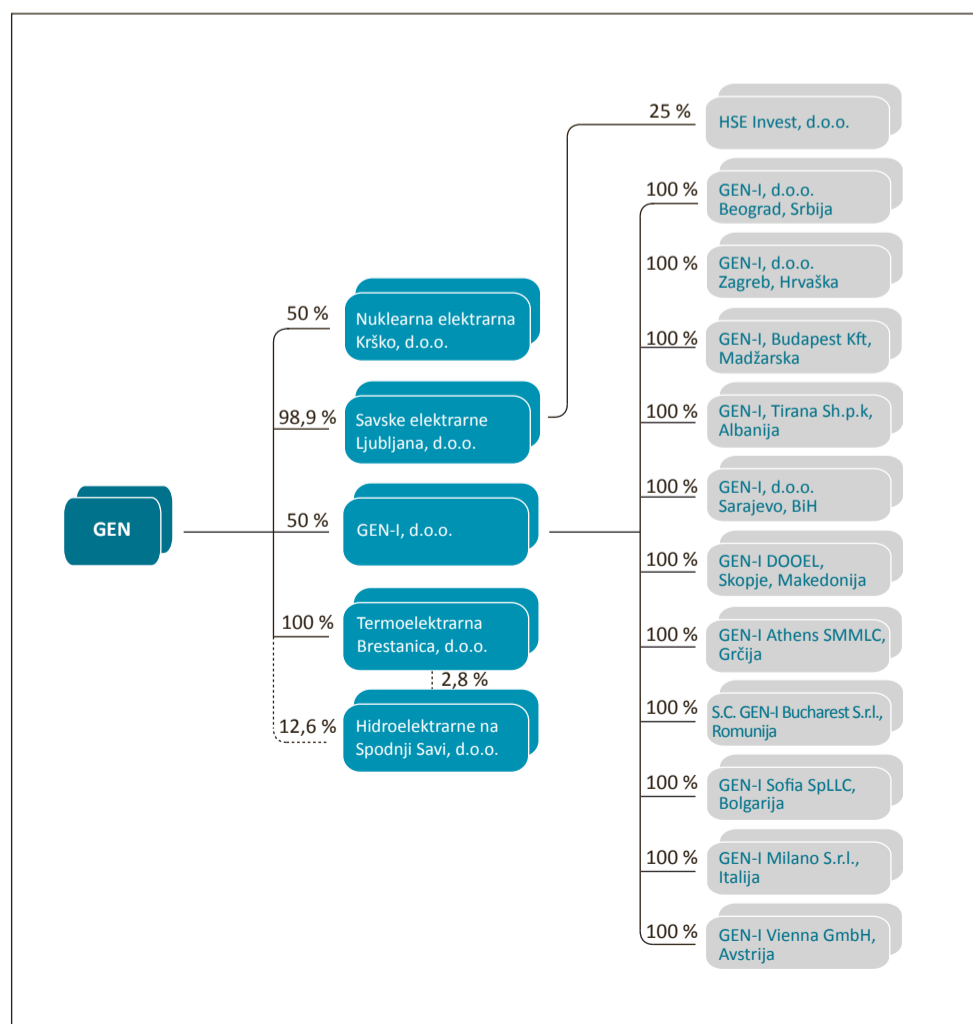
GEN

50 %
Nuklearna elektrarna Krško, d.o.o.

98,9 %
Savske elektrarne Ljubljana, d.o.o.

50 %
GEN-I, d.o.o.

100 %
Termoelektrarna Brestanica, d.o.o.

2,8 %

12,6 %
Hidroelektrarne na Spodnji Savi, d.o.o.

25 %
HSE Invest, d.o.o.

100 %
GEN-I, d.o.o. Beograd, Srbija

100 %
GEN-I, d.o.o. Zagreb, Hrvaška

100 %
GEN-I, Budapest Kft, Madžarska

100 %
GEN-I, Tirana Sh.p.k, Albanija

100 %
GEN-I, d.o.o. Sarajevo, BiH

100 %
GEN-I DOOEL, Skopje, Makedonija

100 %
GEN-I Athens SMMLC, Grčija

100 %
S.C. GEN-I Bucharest S.r.l., Romunija

100 %
GEN-I Sofia SpLLC, Bolgarija

100 %
GEN-I Milano S.r.l., Italija

100 %
GEN-I Vienna GmbH, Avstrija